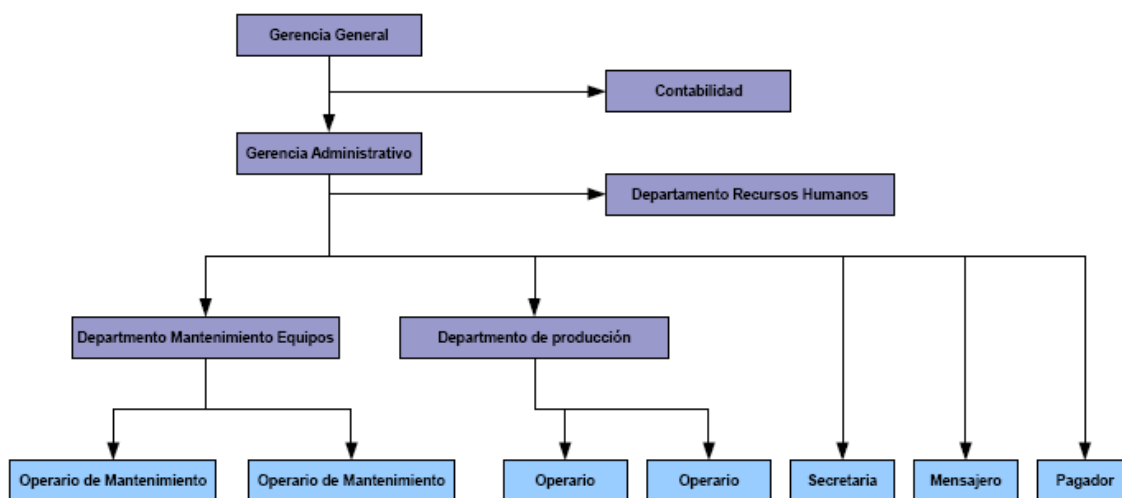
Gerencia General

Contabilidad

Gerencia Administrativo

Departamento Recursos Humanos

Departmento Mantenimiento Equipos

Departmento de producción

Operario de Mantenimiento

Operario de Mantenimiento

Operario

Operario

Secretaria

Mensajero

Pagador